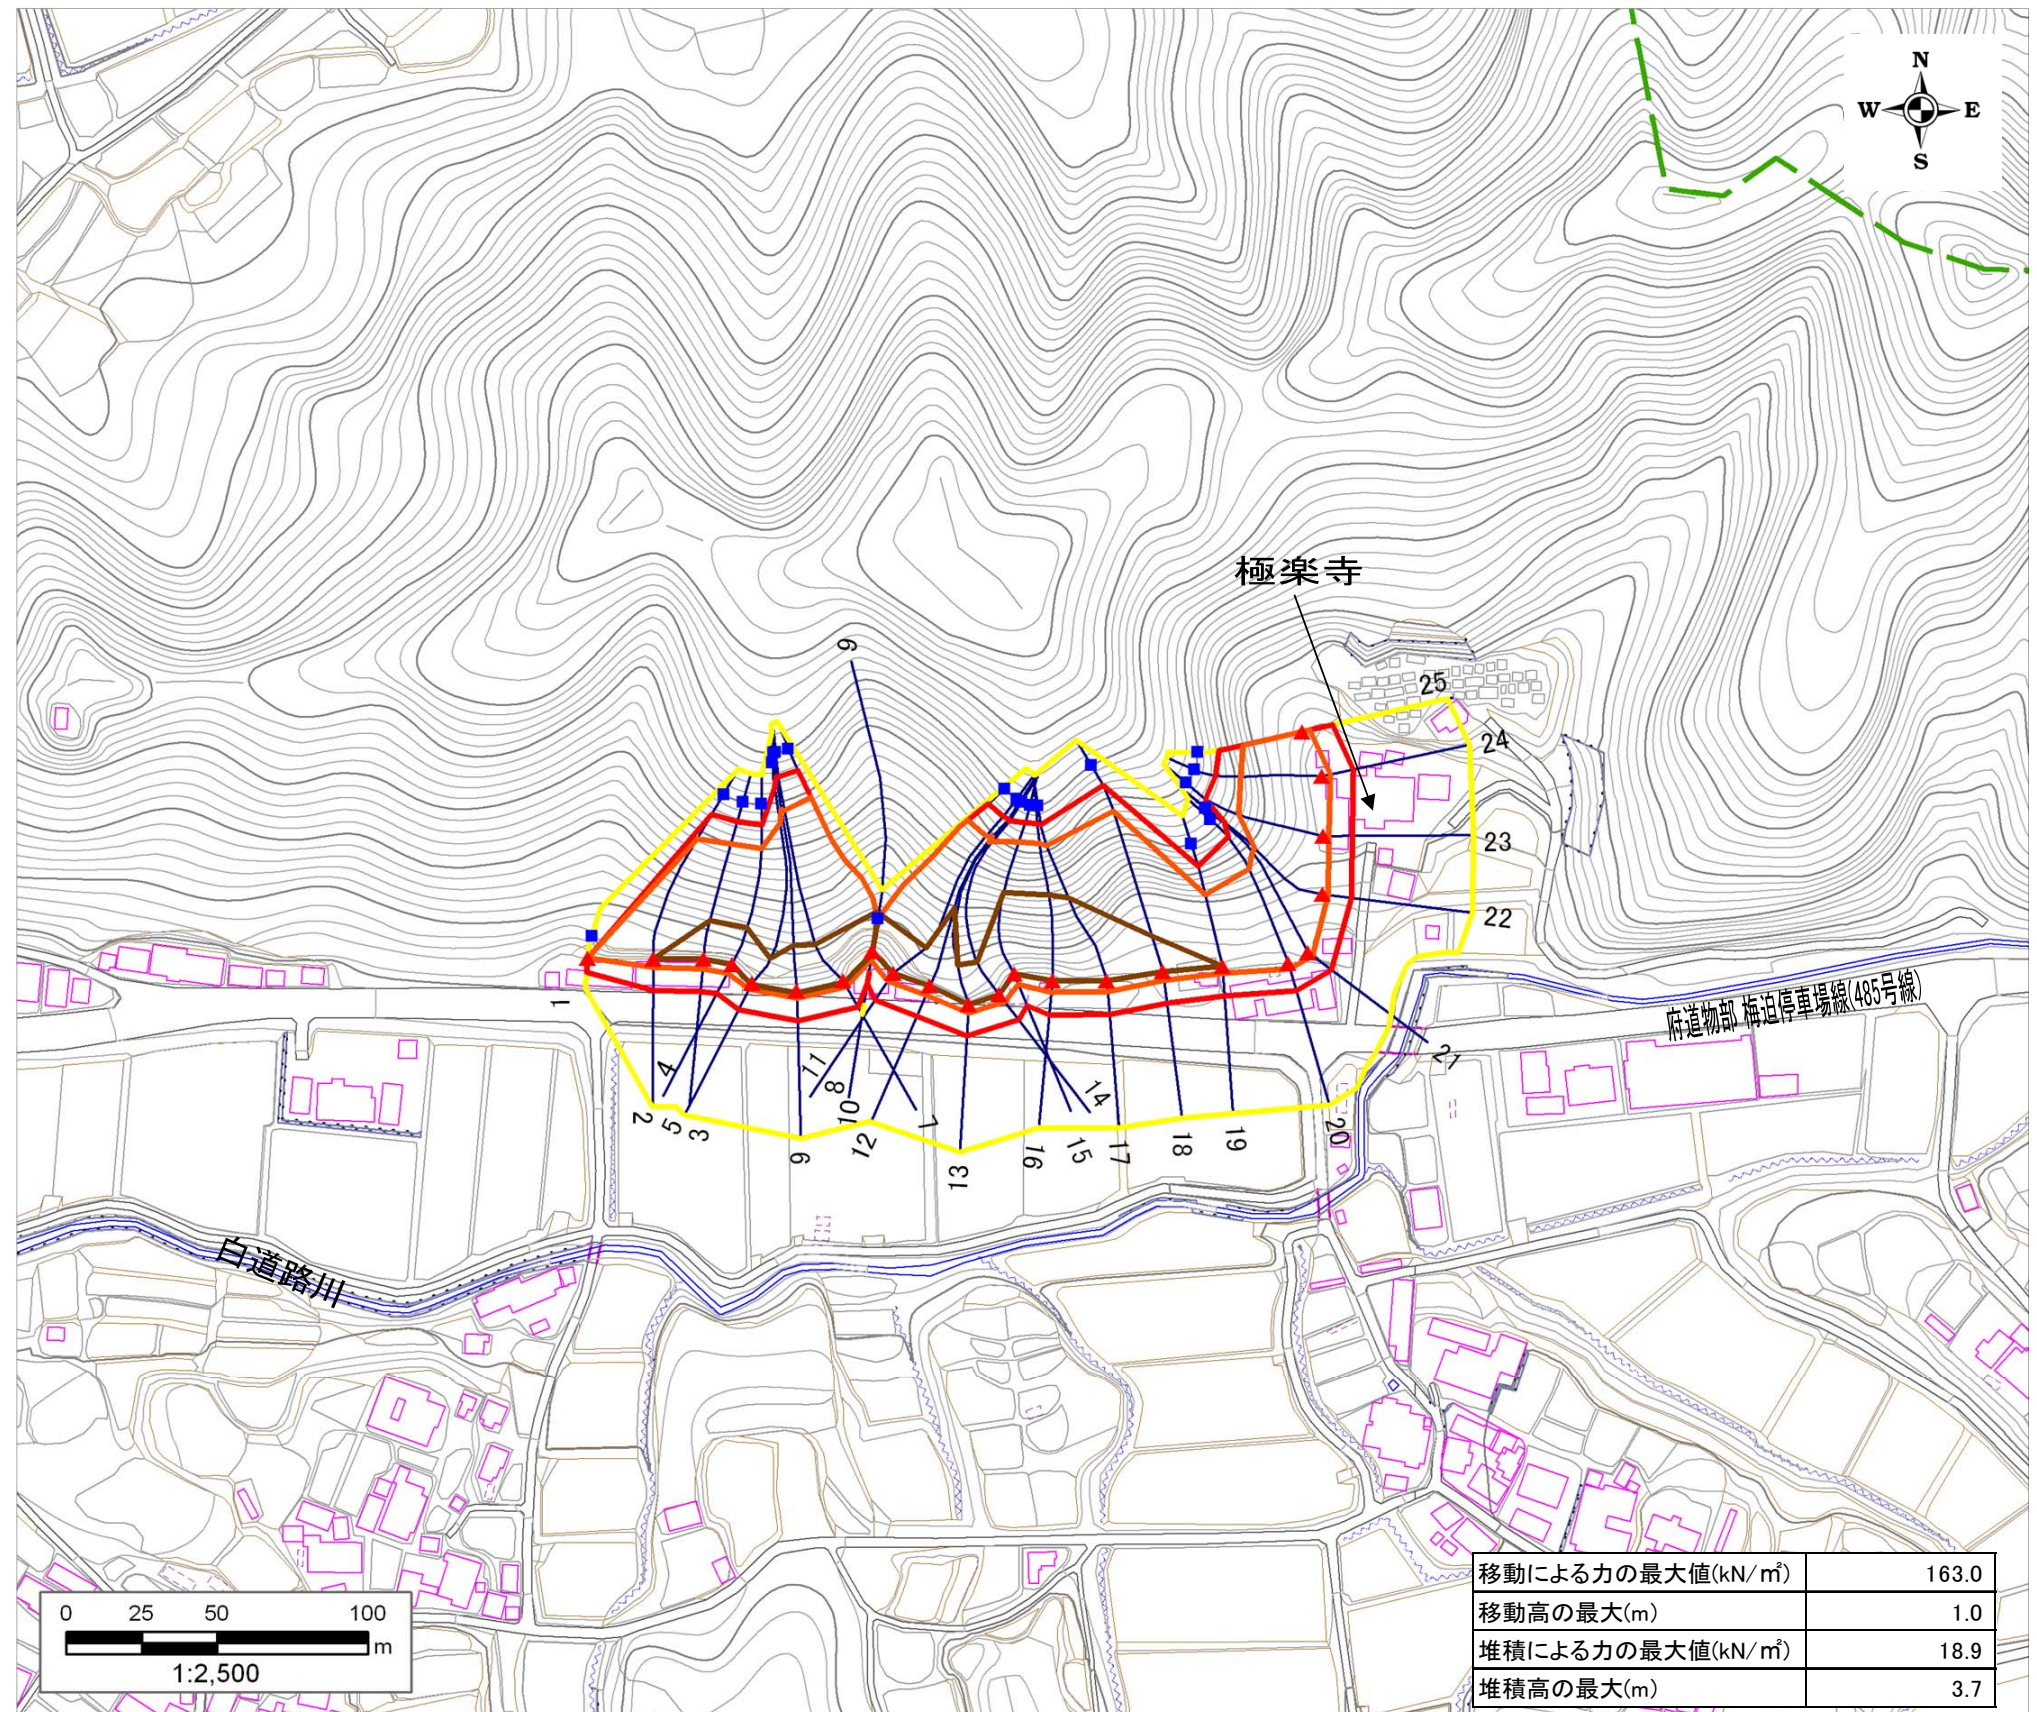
N
W
E
S

極楽寺

9
25
24
23
22
21
1
4
2
5
3
11
8
10
6
12
7
13
16
15
14
17
18
19
20

府道物部 梅迫停車場線(485号線)

白道路川

0 25 50 100
m
1:2,500

| 移動による力の最大値(kN/m²) | 163.0 |
|---|---|
| 移動高の最大(m) | 1.0 |
| 堆積による力の最大値(kN/m²) | 18.9 |
| 堆積高の最大(m) | 3.7 |